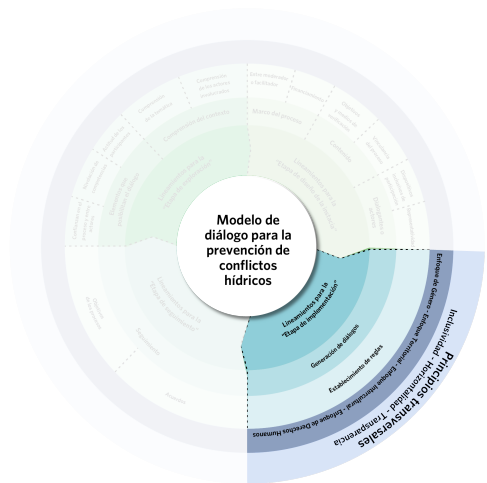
Modelo de diálogo para la prevención de conflictos hídricos

Lineamientos para la "Etapa de implementación"

Generación de diálogos

Establecimiento de reglas

Enfoque de Género - Enfoque Territorial - Enfoque Intercultural - Enfoque de Derechos Humanos

Inclusividad - Horizontalidad - Transparencia

Principios transversales

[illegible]